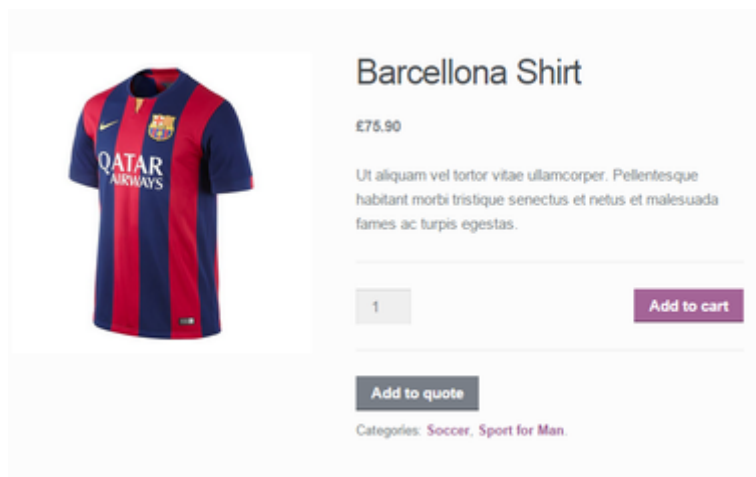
QATAR AIRWAYS

Barcellona Shirt

£75.90

Ut aliquam vel tortor vitae ullamcorper. Pellentesque habitant morbi tristique senectus et netus et malesuada fames ac turpis egestas.

1

Add to cart

Add to quote

Categories: Soccer, Sport for Man.